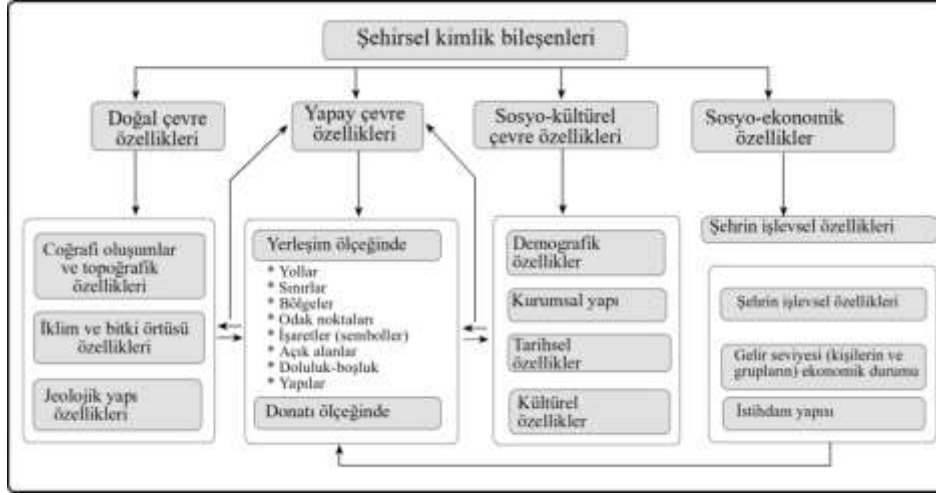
Şehirsel kimlik bileşenleri

Doğal çevre özellikleri

Yapay çevre özellikleri

Sosyo-kültürel çevre özellikleri

Sosyo-ekonomik özellikler

Coğrafi oluşumlar ve topoğrafik özellikleri

İklim ve bitki örtüsü özellikleri

Jeolojik yapı özellikleri

Yerleşim ölçeğinde

* Yollar
* Sınırlar
* Bölgeler
* Odak noktaları
* İşaretler (semboller)
* Açık alanlar
* Doluluk-boşluk
* Yapılar

Donatı ölçeğinde

Demografik özellikler

Kurumsal yapı

Tarihsel özellikler

Kültürel özellikler

Şehrin işlevsel özellikleri

Şehrin işlevsel özellikleri

Gelir seviyesi (kişilerin ve grupların) ekonomik durumu

İstihdam yapısı